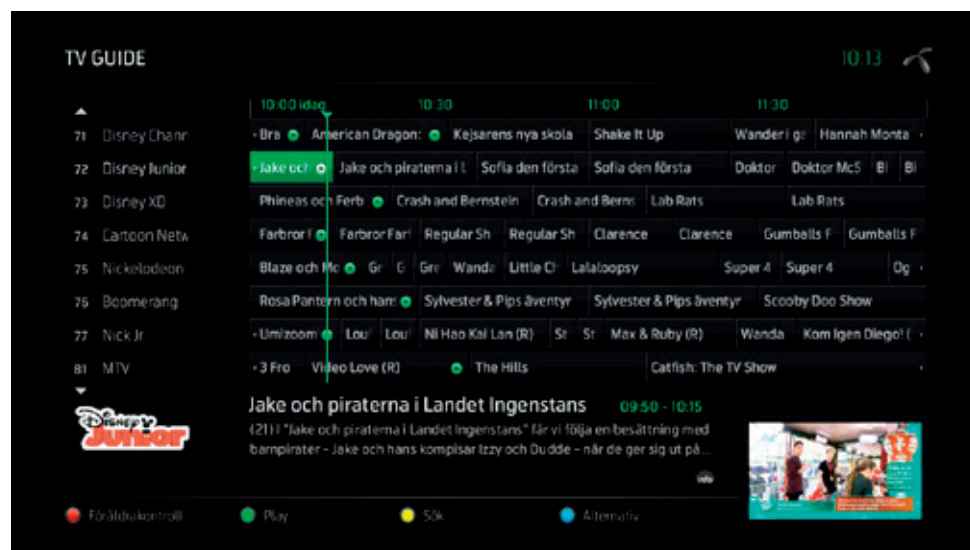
TV GUIDE

10:13

10:00 idag 10:30 11:00 11:30

| | | | | | | | | | |
|---|---|---|---|---|---|---|---|---|---|
| 71 | Disney Chann | Bra | American Dragon: | Kejsarens nya skola | Shake It Up | Wander i ga | Hannah Monta | | |
| 72 | Disney Junior | Jake och | Jake och piraterna i L | Sofia den första | Sofia den första | Doktor | Doktor McS | Bi | Bi |
| 73 | Disney XD | Phineas och Ferb | Crash and Bernstein | Crash and Berns | Lab Rats | Lab Rats | | | |
| 74 | Cartoon Netw | Farbror F | Farbror Far | Regular Sh | Regular Sh | Clarence | Clarence | Gumballs F | Gumballs F |
| 75 | Nickelodeon | Blaze och Mo | Gr | G | Gre | Wanda | Little Cl | Lalaloopsy | Super 4 | Super 4 | Og |
| 76 | Boomerang | Rosa Pantern och hans | Sylvester & Pips äventyr | Sylvester & Pips äventyr | Scooby Doo Show | | | | |
| 77 | Nick Jr | Umizoom | Lou | Lou | Ni Hao Kai Lan (R) | St | St | Max & Ruby (R) | Wanda | Kom igen Diego! ( |
| 81 | MTV | 3 Fro | Video Love (R) | The Hills | Catfish: The TV Show | | | | |

Jake och piraterna i Landet Ingenstans 09:50 - 10:15

(21) I "Jake och piraterna i Landet Ingenstans" får vi följa en besättning med barnpirater - Jake och hans kompisar Izzy och Dudde - när de ger sig ut på...

Disney Junior

Föräldrakontroll Play Sök Alternativ